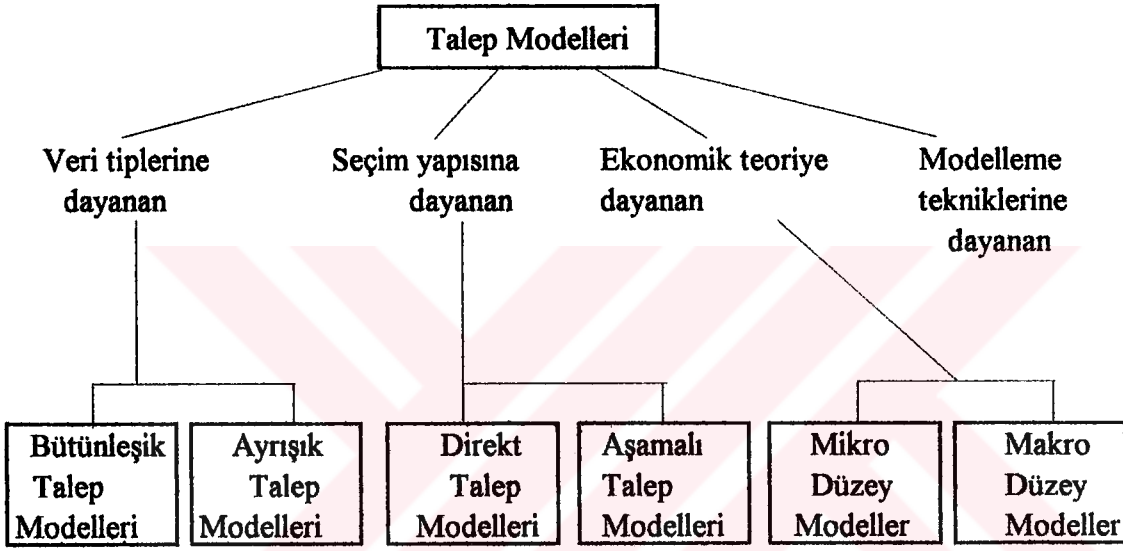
Talep Modelleri

Veri tiplerine dayanan

Seçim yapısına dayanan

Ekonomik teoriye dayanan

Modelleme tekniklerine dayanan

Bütünleşik Talep Modelleri

Ayrışık Talep Modelleri

Direkt Talep Modelleri

Aşamalı Talep Modelleri

Mikro Düzey Modeller

Makro Düzey Modeller